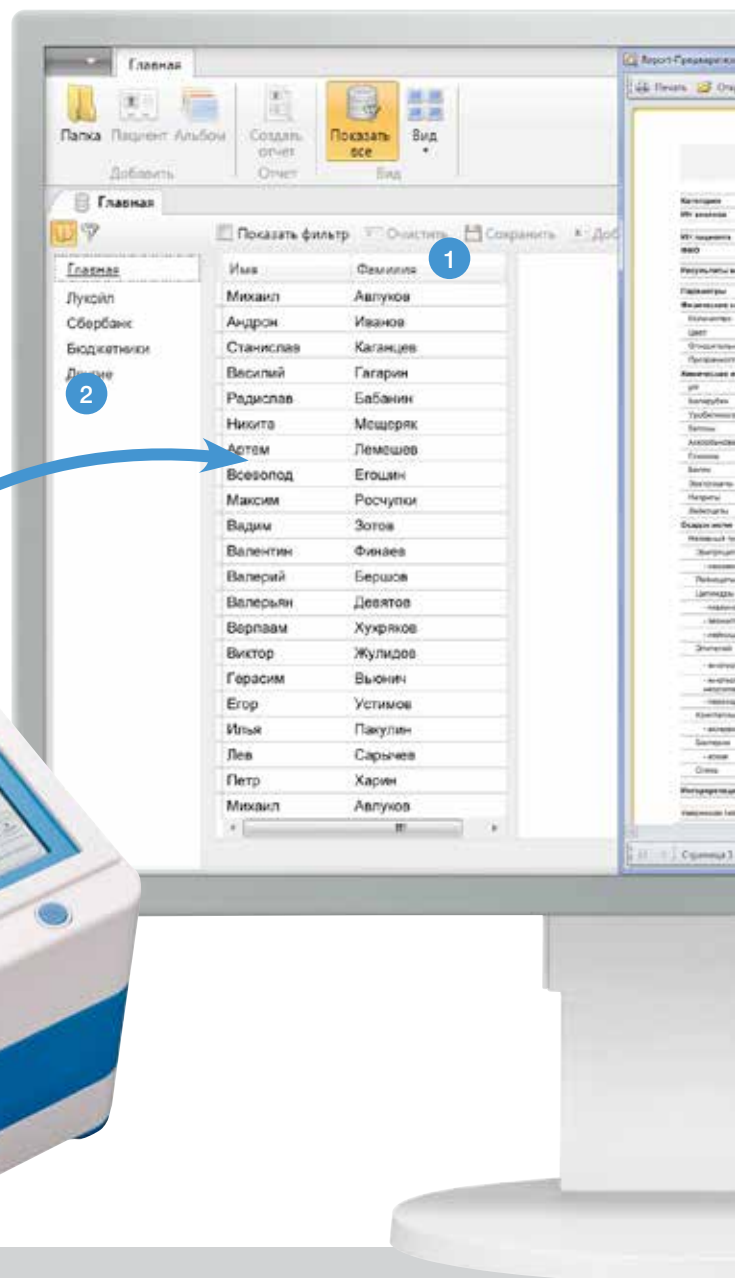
Главная

Папка Пациент Альбом
Добавить

Создать отчет
Отчет

Показать все
Вид
Вид

Главная

Показать фильтр Очистить Сохранить Доб

1

Главная
Лукойл
Сбербанк
Бюджетники
Другие

2

| Имя | Фамилия |
|---|---|
| Михаил | Авлуков |
| Андрон | Иванов |
| Станислав | Каганцев |
| Василий | Гагарин |
| Радислав | Бабанин |
| Никита | Мещеряк |
| Артем | Лемешев |
| Всеволод | Ерошин |
| Максим | Росчупки |
| Вадим | Зотов |
| Валентин | Финаев |
| Валерий | Бершов |
| Валерьян | Девятов |
| Варлаам | Хухряков |
| Виктор | Жулидов |
| Герасим | Вьюнич |
| Егор | Устимов |
| Илья | Пакулин |
| Лев | Сарычев |
| Петр | Харин |
| Михаил | Авлуков |

Report-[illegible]

Печать Откр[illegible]

Страница 3